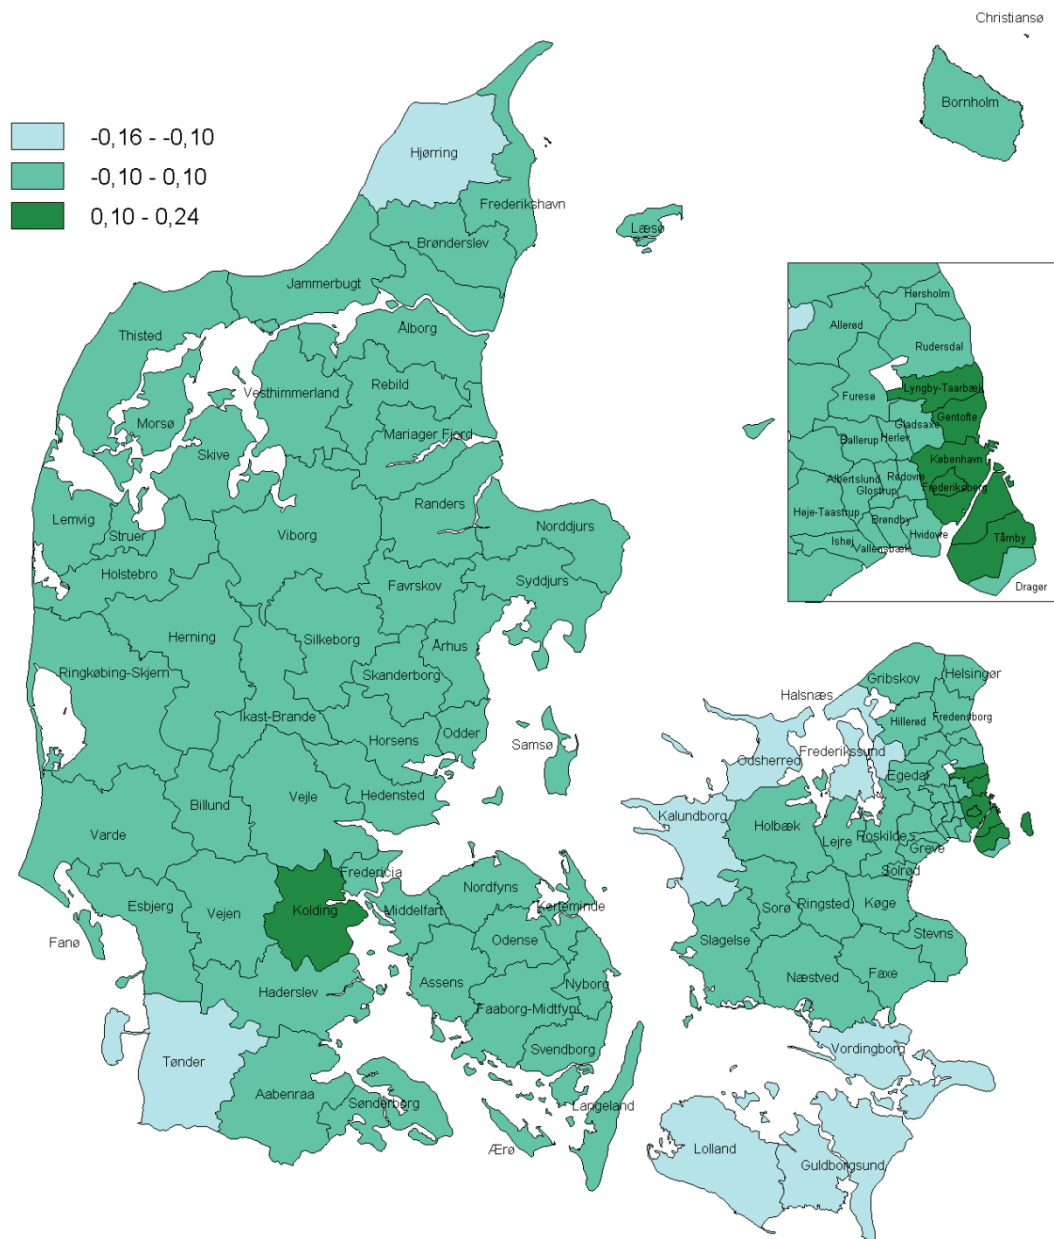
Christiansø

-0,16 - -0,10
-0,10 - 0,10
0,10 - 0,24

Bornholm

Hjørring
Frederikshavn
Læsø
Brønderslev
Jammerbugt
Thisted
Ålborg
Vesthimmerland
Rebild
Morsø
Mariager Fjord
Skive
Randers
Lemvig
Norddjurs
Struer
Viborg
Holstebro
Syddjurs
Favrskov
Herning
Silkeborg
Århus
Ringkøbing-Skjern
Skanderborg
Ikast-Brande
Odder
Horsens
Samsø
Billund
Vejle
Hedensted
Varde
Fredericia
Kolding
Middelfart
Nordfyns
Kerteminde
Esbjerg
Vejen
Odense
Fanø
Haderslev
Assens
Nyborg
Faaborg-Midtfyn
Tønder
Svendborg
Aabenraa
Sønderborg
Langeland
Ærø

Hørsholm
Allerød
Rudersdal
Lyngby-Taarbæk
Furesø
Gentofte
Gladsaxe
Ballerup
Herlev
København
Albertslund
Rødovre
Glostrup
Frederiksberg
Høje-Taastrup
Brøndby
Hvidovre
Tårnby
Ishøj
Vallensbæk
Dragør

Gribskov
Helsingør
Halsnæs
Hillerød
Fredensborg
Frederikssund
Odsherred
Egedal
Kalundborg
Holbæk
Lejre
Roskilde
Greve
Solrød
Sorø
Ringsted
Køge
Slagelse
Stevns
Næstved
Faxe
Vordingborg
Lolland
Guldborgsund